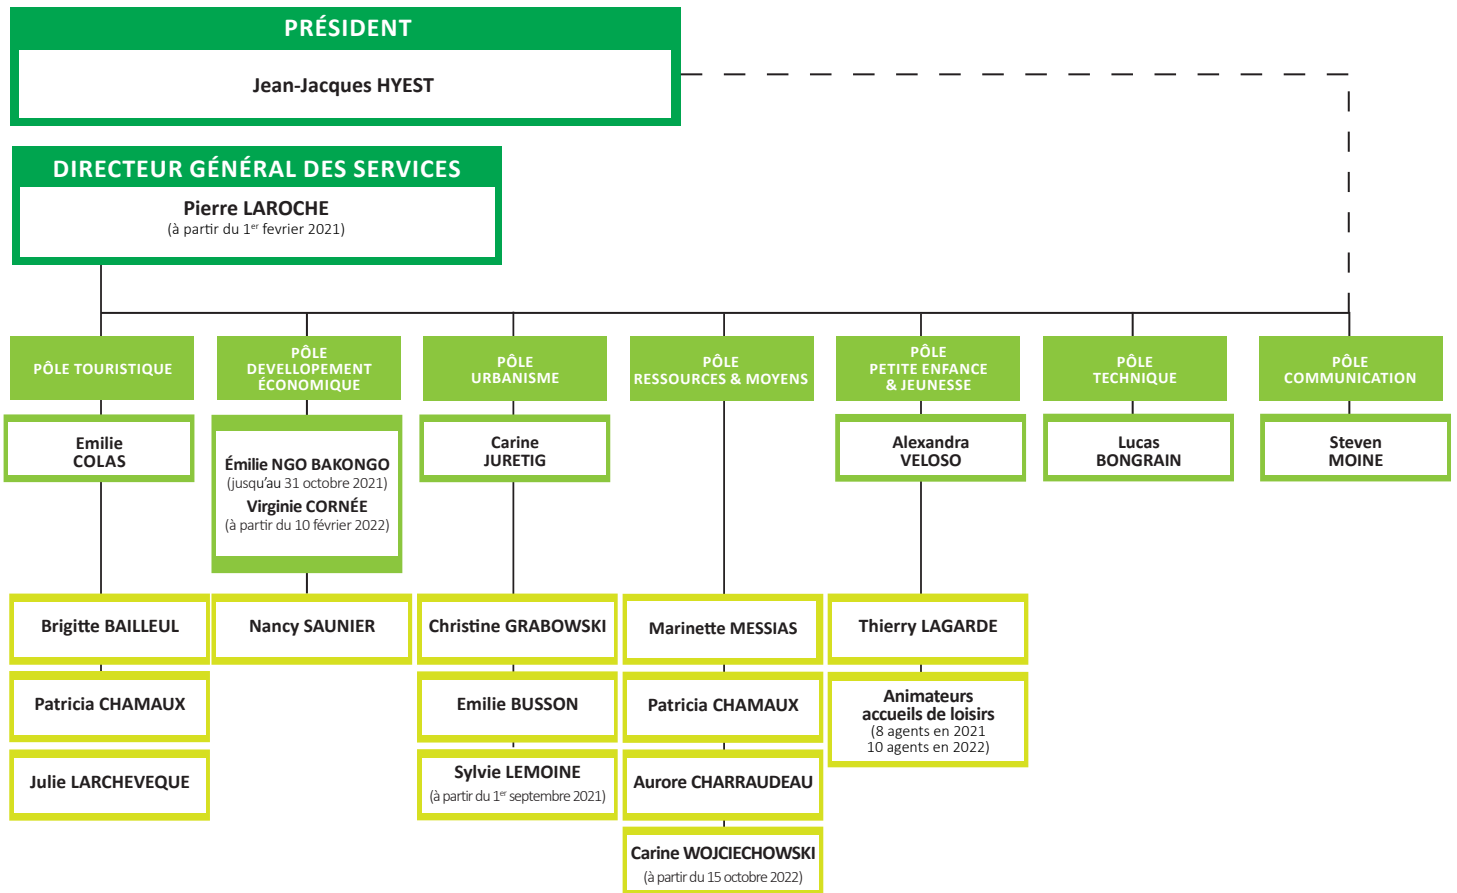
PRÉSIDENT

Jean-Jacques HYEST

DIRECTEUR GÉNÉRAL DES SERVICES

Pierre LAROCHE
(à partir du 1$^{er}$ fevrier 2021)

PÔLE TOURISTIQUE

Emilie COLAS

Brigitte BAILLEUL

Patricia CHAMAUX

Julie LARCHEVEQUE

PÔLE DEVELLOPEMENT ÉCONOMIQUE

Émilie NGO BAKONGO
(jusqu'au 31 octobre 2021)
Virginie CORNÉE
(à partir du 10 février 2022)

Nancy SAUNIER

PÔLE URBANISME

Carine JURETIG

Christine GRABOWSKI

Emilie BUSSON

Sylvie LEMOINE
(à partir du 1$^{er}$ septembre 2021)

PÔLE RESSOURCES & MOYENS

Marinette MESSIAS

Patricia CHAMAUX

Aurore CHARRAUDEAU

Carine WOJCIECHOWSKI
(à partir du 15 octobre 2022)

PÔLE PETITE ENFANCE & JEUNESSE

Alexandra VELOSO

Thierry LAGARDE

Animateurs accueils de loisirs
(8 agents en 2021
10 agents en 2022)

PÔLE TECHNIQUE

Lucas BONGRAIN

PÔLE COMMUNICATION

Steven MOINE